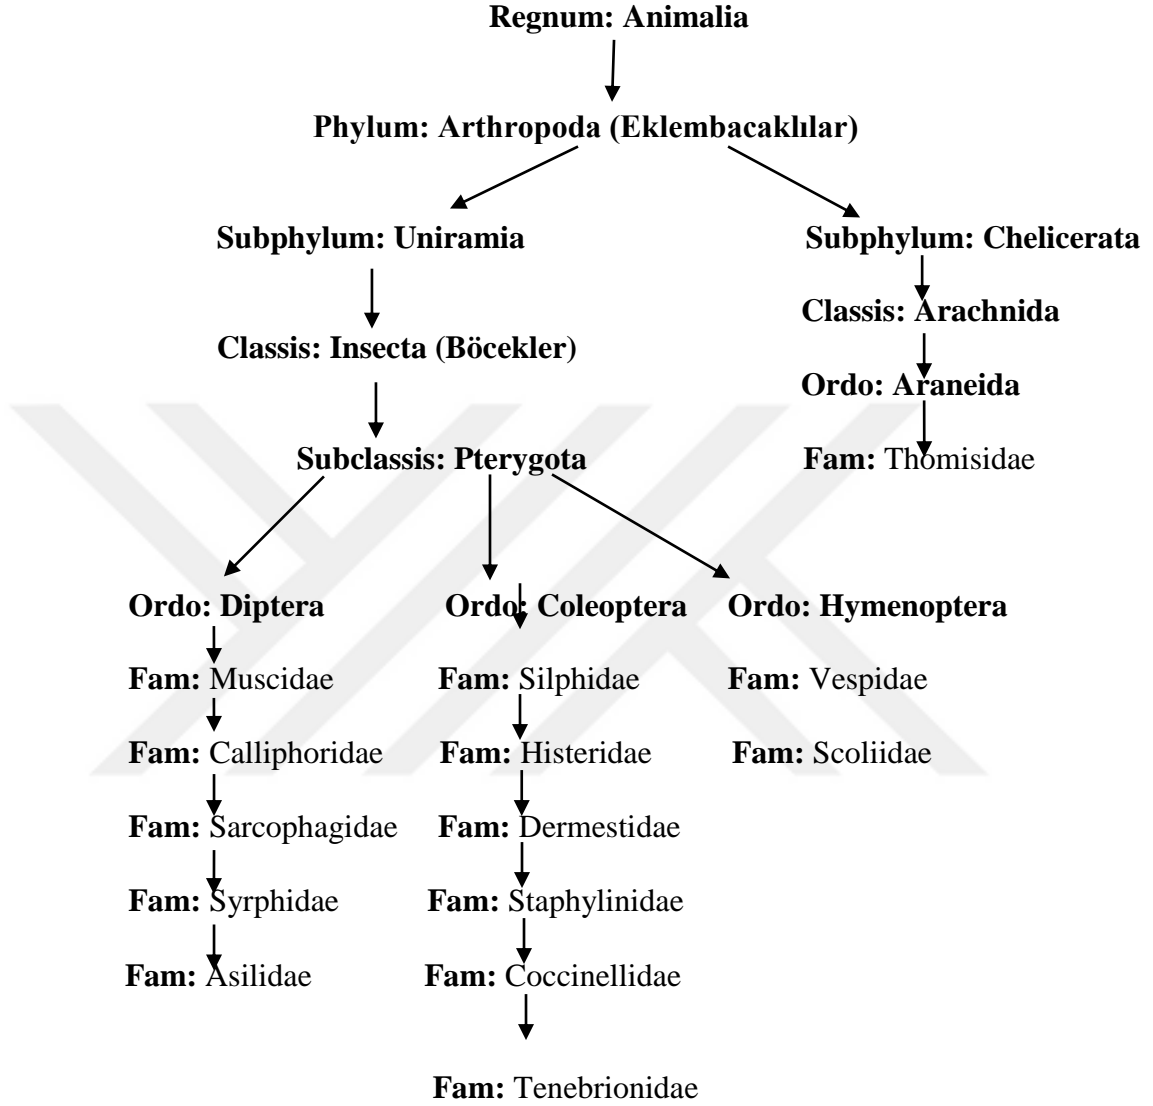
Regnum: Animalia

Phylum: Arthropoda (Eklembacaklılar)

Subphylum: Uniramia

Subphylum: Chelicerata

Classis: Arachnida

Ordo: Araneida

Fam: Thomisidae

Classis: Insecta (Böcekler)

Subclassis: Pterygota

Ordo: Diptera

Fam: Muscidae

Fam: Calliphoridae

Fam: Sarcophagidae

Fam: Syrphidae

Fam: Asilidae

Ordo: Coleoptera

Fam: Silphidae

Fam: Histeridae

Fam: Dermestidae

Fam: Staphylinidae

Fam: Coccinellidae

Fam: Tenebrionidae

Ordo: Hymenoptera

Fam: Vespidae

Fam: Scoliidae